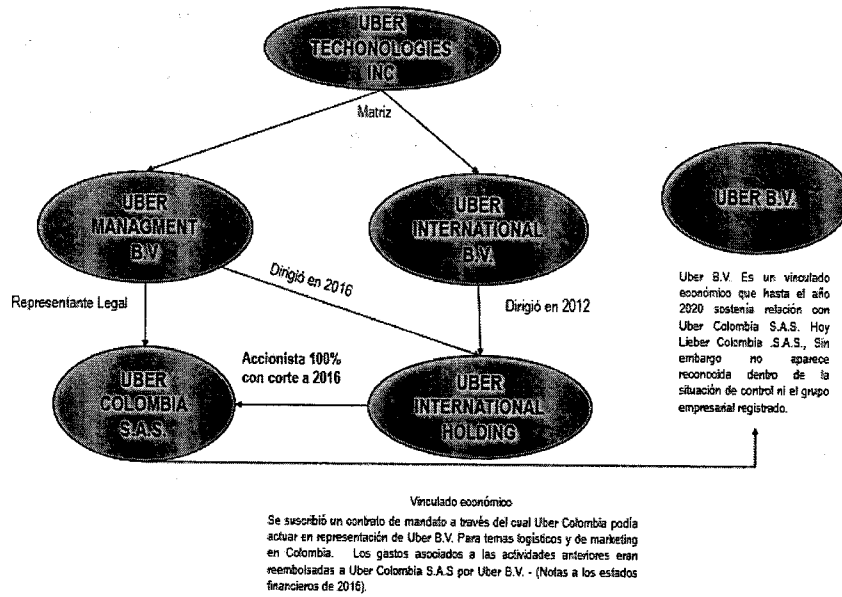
UBER TECHONOLOGIES INC

Matriz

UBER MANAGMENT B.V

UBER INTERNATIONAL B.V.

UBER B.V.

Dirigió en 2016

Representante Legal

Dirigió en 2012

Accionista 100% con corte a 2016

UBER COLOMBIA S.A.S.

UBER INTERNATIONAL HOLDING

Uber B.V. Es un vinculado económico que hasta el año 2020 sostenía relación con Uber Colombia S.A.S. Hoy Lieber Colombia .S.A.S., Sin embargo no aparece reconocida dentro de la situación de control ni el grupo empresarial registrado.

Vinculado económico

Se suscribió un contrato de mandato a través del cual Uber Colombia podía actuar en representación de Uber B.V. Para temas logísticos y de marketing en Colombia. Los gastos asociados a las actividades anteriores eran reembolsadas a Uber Colombia S.A.S por Uber B.V. - (Notas a los estados financieros de 2016).